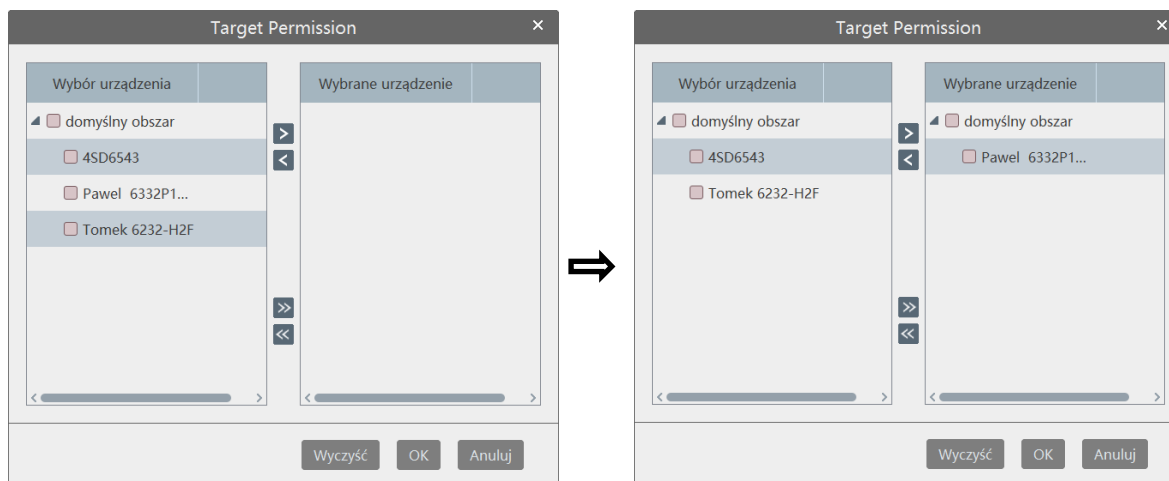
Target Permission ×

Wybór urządzenia

domyślny obszar

4SD6543

Pawel 6332P1...

Tomek 6232-H2F

>
<
»
«

Wybrane urządzenie

Wyczyść OK Anuluj

⇨

Target Permission ×

Wybór urządzenia

domyślny obszar

4SD6543

Tomek 6232-H2F

>
<
»
«

Wybrane urządzenie

domyślny obszar

Pawel 6332P1...

Wyczyść OK Anuluj